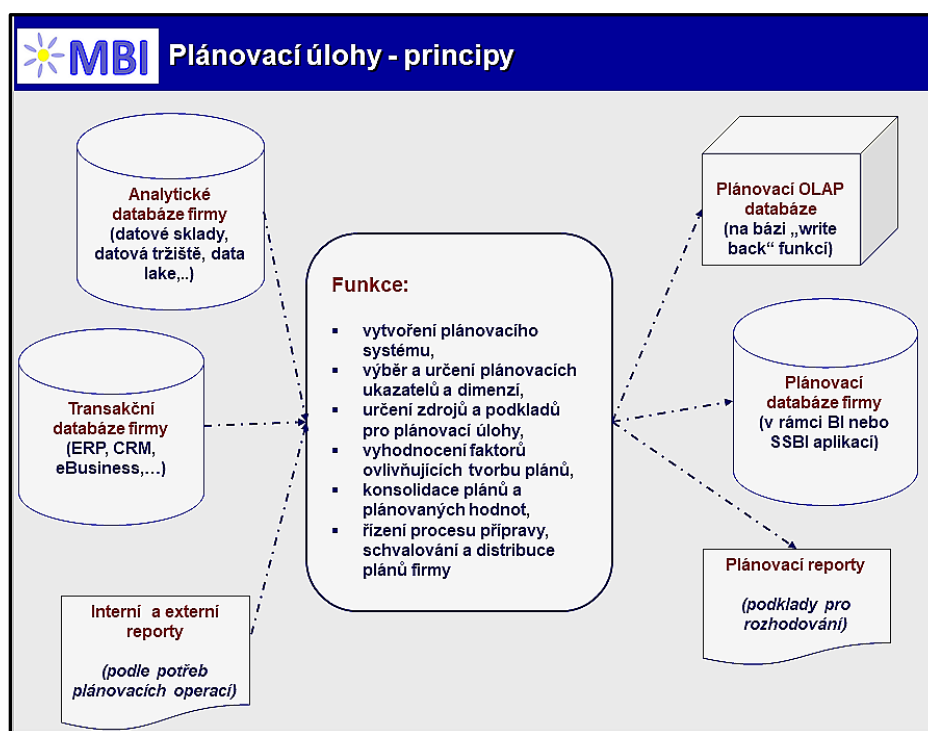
MBI Plánovací úlohy - principy

Analytické databáze firmy (datové sklady, datová tržiště, data lake,..)

Transakční databáze firmy (ERP, CRM, eBusiness,…)

Interní a externí reporty

(podle potřeb plánovacích operací)

Funkce:

- vytvoření plánovacího systému,
- výběr a určení plánovacích ukazatelů a dimenzí,
- určení zdrojů a podkladů pro plánovací úlohy,
- vyhodnocení faktorů ovlivňujících tvorbu plánů,
- konsolidace plánů a plánovaných hodnot,
- řízení procesu přípravy, schvalování a distribuce plánů firmy

Plánovací OLAP databáze (na bázi „write back“ funkcí)

Plánovací databáze firmy (v rámci BI nebo SSBI aplikací)

Plánovací reporty

(podklady pro rozhodování)